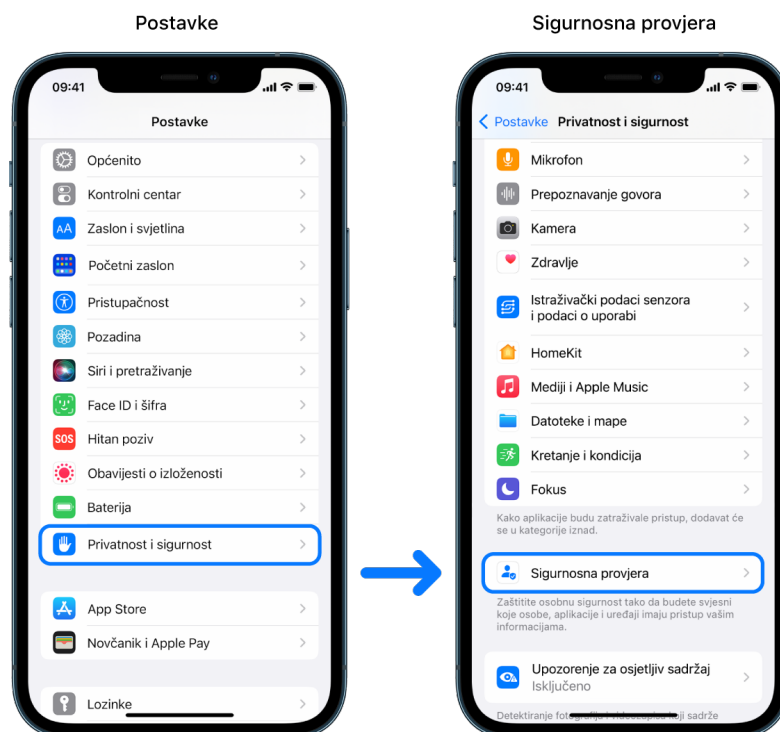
Postavke

09:41

Postavke

Općenito

Kontrolni centar

Zaslon i svjetlina

Početni zaslon

Pristupačnost

Pozadina

Siri i pretraživanje

Face ID i šifra

SOS Hitan poziv

Obavijesti o izloženosti

Baterija

Privatnost i sigurnost

App Store

Novčanik i Apple Pay

Lozinke

Sigurnosna provjera

09:41

Postavke Privatnost i sigurnost

Mikrofon

Prepoznavanje govora

Kamera

Zdravlje

Istraživački podaci senzora i podaci o uporabi

HomeKit

Mediji i Apple Music

Datoteke i mape

Kretanje i kondicija

Fokus

Kako aplikacije budu zatraživale pristup, dodavat će se u kategorije iznad.

Sigurnosna provjera

Zaštitite osobnu sigurnost tako da budete svjesni koje osobe, aplikacije i uređaji imaju pristup vašim informacijama.

Upozorenje za osjetljiv sadržaj
Isključeno

Detektiranje fotografija i videozapisa koji sadrže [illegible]